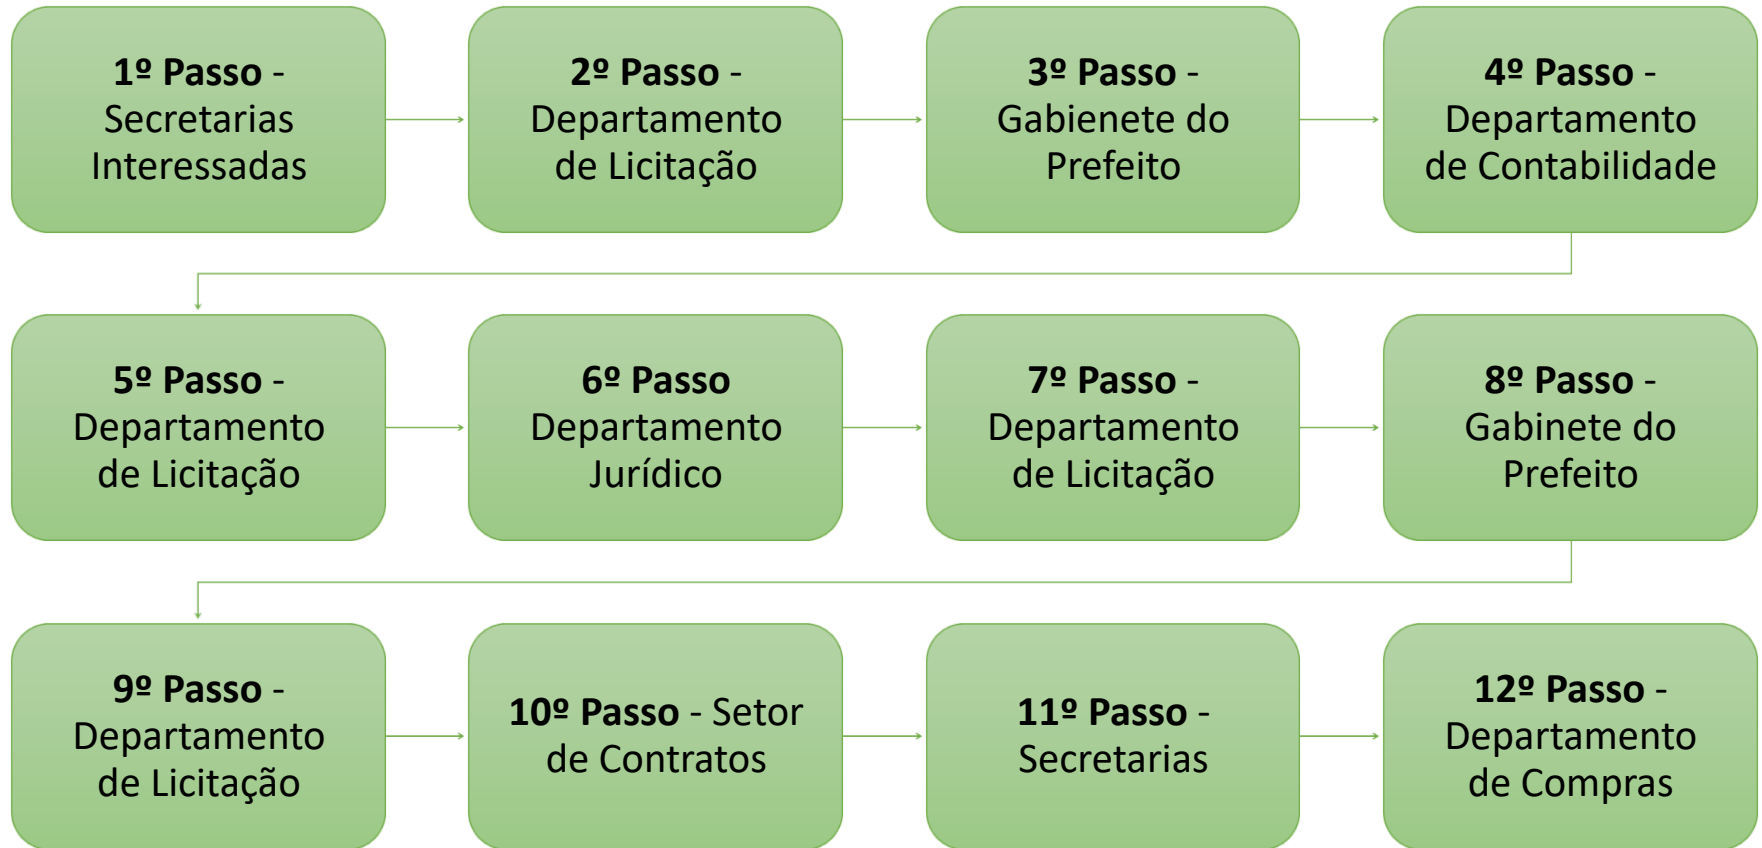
1º Passo - Secretarias Interessadas

2º Passo - Departamento de Licitação

3º Passo - Gabienete do Prefeito

4º Passo - Departamento de Contabilidade

5º Passo - Departamento de Licitação

6º Passo Departamento Jurídico

7º Passo - Departamento de Licitação

8º Passo - Gabinete do Prefeito

9º Passo - Departamento de Licitação

10º Passo - Setor de Contratos

11º Passo - Secretarias

12º Passo - Departamento de Compras